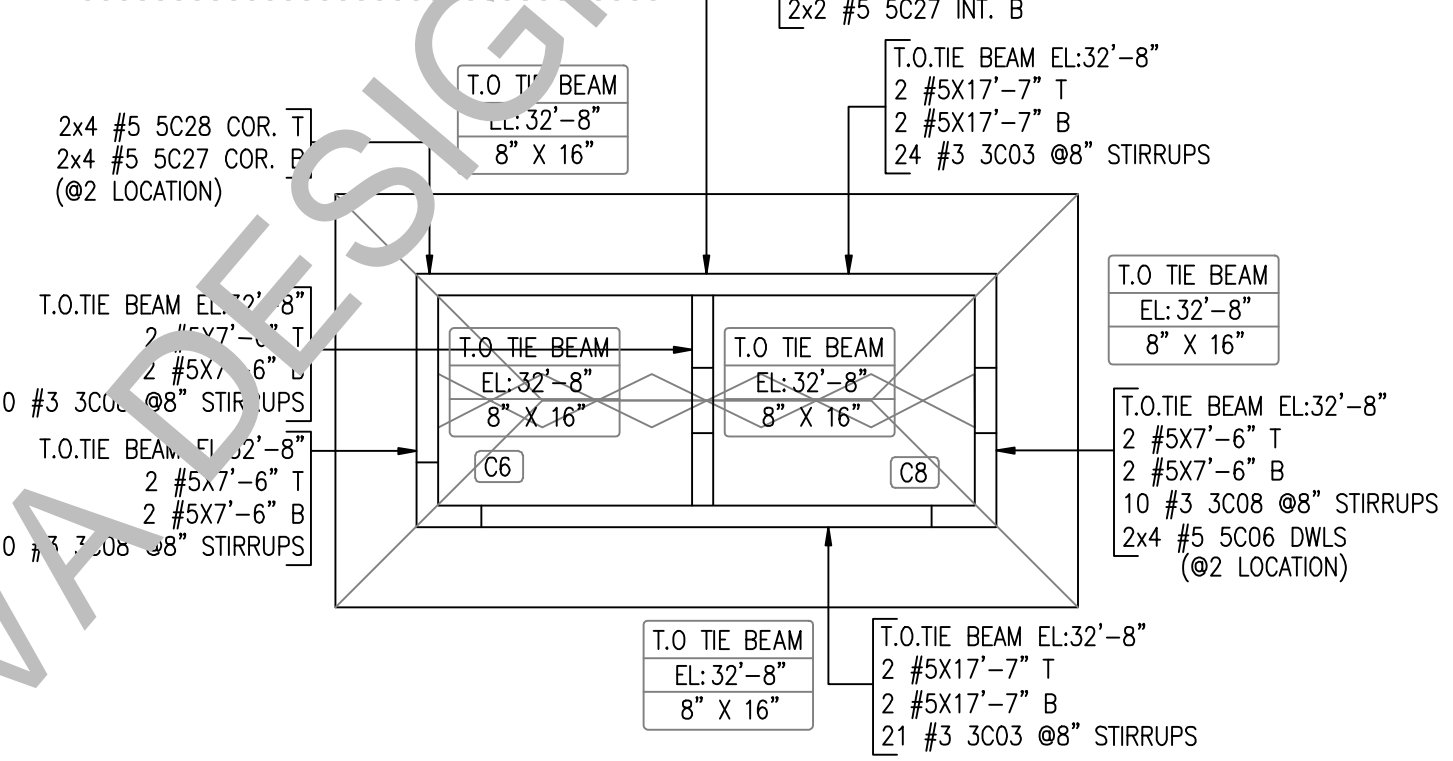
2x2 #5 5C27 INT. B

T.O TIE BEAM
EL: 32'–8"
8" X 16"

2x4 #5 5C28 COR. T
2x4 #5 5C27 COR. B
(@2 LOCATION)

T.O.TIE BEAM EL:32'–8"
2 #5X17'–7" T
2 #5X17'–7" B
24 #3 3C03 @8" STIRRUPS

T.O TIE BEAM
EL: 32'–8"
8" X 16"

T.O.TIE BEAM EL:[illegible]2'–8"
2 #5X7'–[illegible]" T
2 #5X7'–6" B
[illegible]0 #3 3C0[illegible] @8" STIR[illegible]UPS

T.O TIE BEAM
EL: 32'–8"
8" X 16"

T.O TIE BEAM
EL: 32'–8"
8" X 16"

T.O.TIE BEAM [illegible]32'–8"
2 #5X7'–6" T
2 #5X7'–6" B
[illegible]0 #3 3C08 @8" STIRRUPS

C6

C8

T.O.TIE BEAM EL:32'–8"
2 #5X7'–6" T
2 #5X7'–6" B
10 #3 3C08 @8" STIRRUPS
2x4 #5 5C06 DWLS
(@2 LOCATION)

T.O TIE BEAM
EL: 32'–8"
8" X 16"

T.O.TIE BEAM EL:32'–8"
2 #5X17'–7" T
2 #5X17'–7" B
21 #3 3C03 @8" STIRRUPS